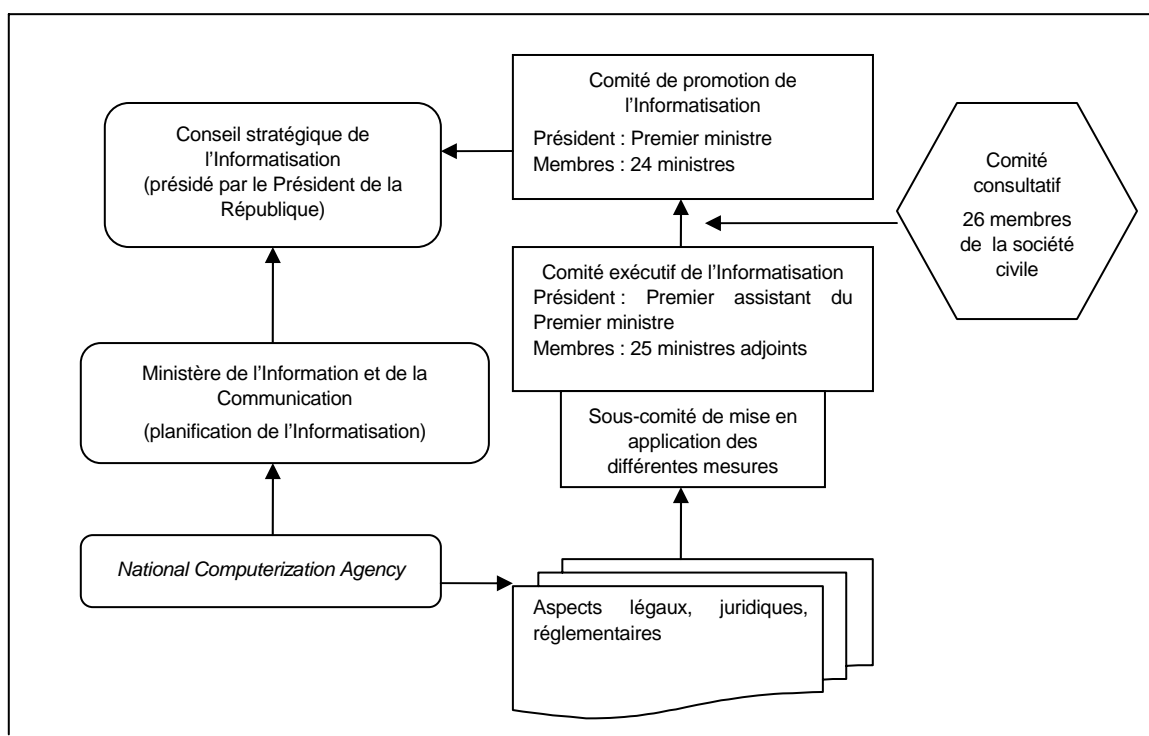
Comité de promotion de l'Informatisation

Président : Premier ministre

Membres : 24 ministres

Conseil stratégique de l'Informatisation (présidé par le Président de la République)

Comité consultatif

26 membres de la société civile

Comité exécutif de l'Informatisation

Président : Premier assistant du Premier ministre

Membres : 25 ministres adjoints

Ministère de l'Information et de la Communication

(planification de l'Informatisation)

Sous-comité de mise en application des différentes mesures

*National Computerization Agency*

Aspects légaux, juridiques, réglementaires